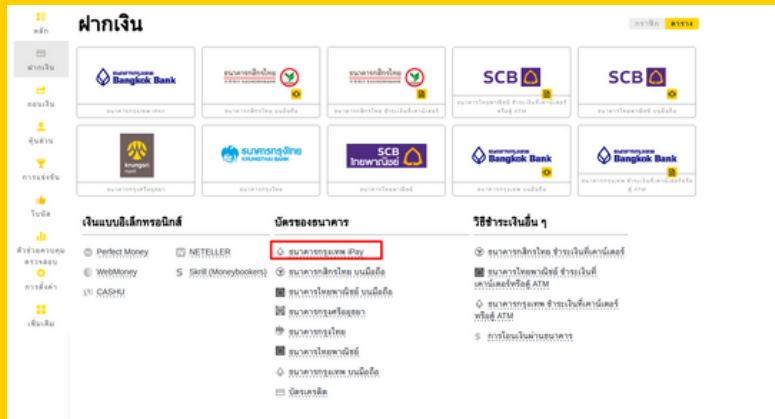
หลัก

ฝากเงิน

ถอนเงิน

หุ้นส่วน

การแข่งขัน

โบนัส

ตัวช่วยควบคุมตรวจสอบ

การตั้งค่า

เพิ่มเติม

ฝากเงิน

กราฟิก ตาราง

Bangkok Bank
ธนาคารกรุงเทพ เดบิต

ธนาคารกสิกรไทย
ธนาคารกสิกรไทย บนมือถือ

ธนาคารกสิกรไทย
ธนาคารกสิกรไทย ชำระเงินที่เคาน์เตอร์

SCB
ธนาคารไทยพาณิชย์ ชำระเงินที่เคาน์เตอร์หรือตู้ ATM

SCB
ธนาคารไทยพาณิชย์ บนมือถือ

krungsri
ธนาคารกรุงศรีอยุธยา

ธนาคารกรุงไทย KRUNGTHAI BANK
ธนาคารกรุงไทย

SCB ไทยพาณิชย์
ธนาคารไทยพาณิชย์

Bangkok Bank
ธนาคารกรุงเทพ บนมือถือ

Bangkok Bank
ธนาคารกรุงเทพ ชำระเงินที่เคาน์เตอร์หรือตู้ ATM

เงินแบบอิเล็กทรอนิกส์

Perfect Money
NETELLER
WebMoney
Skrill (Moneybookers)
CASHU

บัตรของธนาคาร

ธนาคารกรุงเทพ iPay
ธนาคารกสิกรไทย บนมือถือ
ธนาคารไทยพาณิชย์ บนมือถือ
ธนาคารกรุงศรีอยุธยา
ธนาคารกรุงไทย
ธนาคารไทยพาณิชย์
ธนาคารกรุงเทพ บนมือถือ
บัตรเครดิต

วิธีชำระเงินอื่น ๆ

ธนาคารกสิกรไทย ชำระเงินที่เคาน์เตอร์
ธนาคารไทยพาณิชย์ ชำระเงินที่เคาน์เตอร์หรือตู้ ATM
ธนาคารกรุงเทพ ชำระเงินที่เคาน์เตอร์หรือตู้ ATM
การโอนเงินผ่านธนาคาร